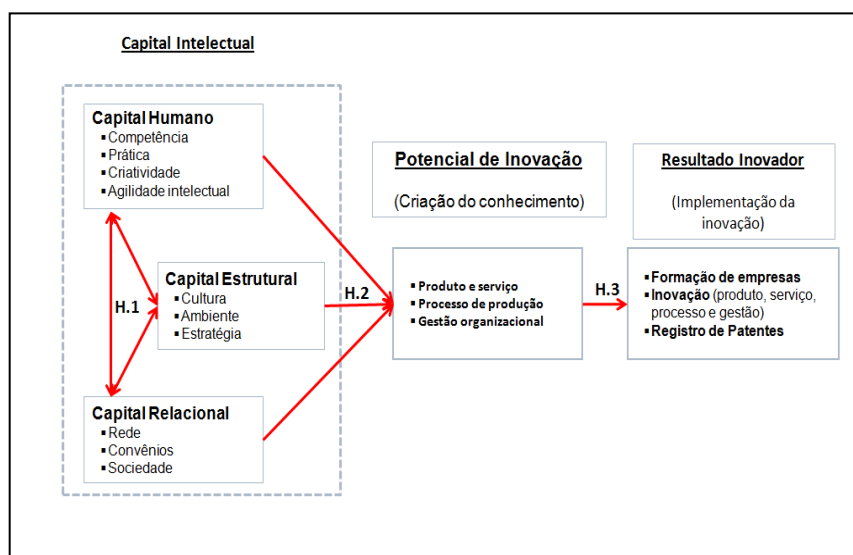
Capital Intelectual

Capital Humano
▪ Competência
▪ Prática
▪ Criatividade
▪ Agilidade intelectual

H.1

Capital Estrutural
▪ Cultura
▪ Ambiente
▪ Estratégia

Capital Relacional
▪ Rede
▪ Convênios
▪ Sociedade

H.2

Potencial de Inovação

(Criação do conhecimento)

▪ Produto e serviço
▪ Processo de produção
▪ Gestão organizacional

H.3

Resultado Inovador

(Implementação da inovação)

▪ Formação de empresas
▪ Inovação (produto, serviço, processo e gestão)
▪ Registro de Patentes